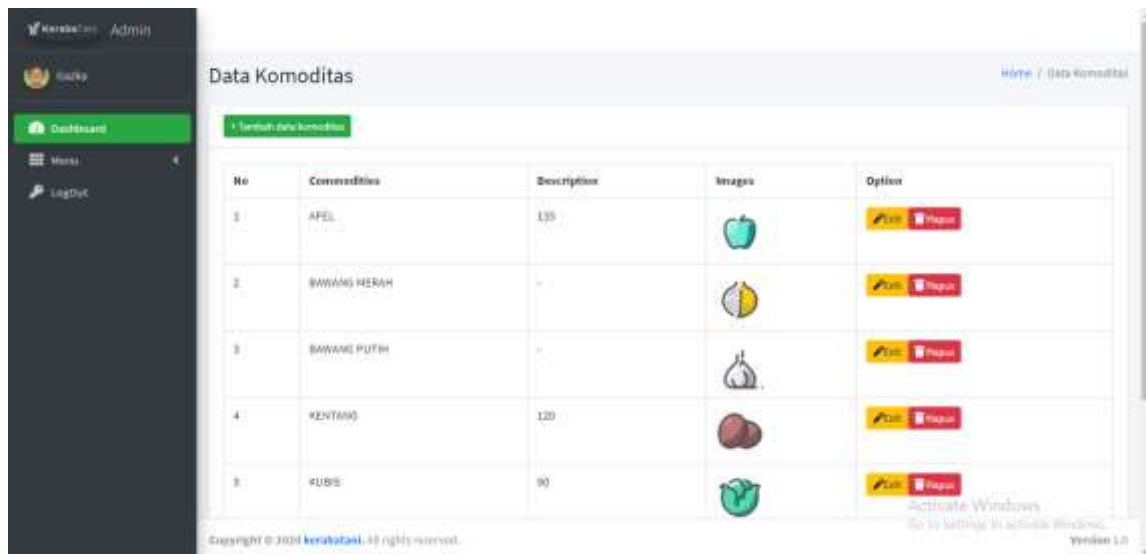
KerabaTani Admin

Gazka

Dashboard

Menu

LogOut

Data Komoditas

Home / Data Komoditas

+ Tambah data komoditas

| No | Commodities | Description | Images | Option |
|---|---|---|---|---|
| 1 | APEL | 135 | | Edit Hapus |
| 2 | BAWANG MERAH | - | | Edit Hapus |
| 3 | BAWANG PUTIH | - | | Edit Hapus |
| 4 | KENTANG | 120 | | Edit Hapus |
| 5 | KUBIS | 90 | | Edit Hapus |

Copyright © 2020 kerabatani. All rights reserved.

Activate Windows
Go to Settings to activate Windows.

Version 1.0